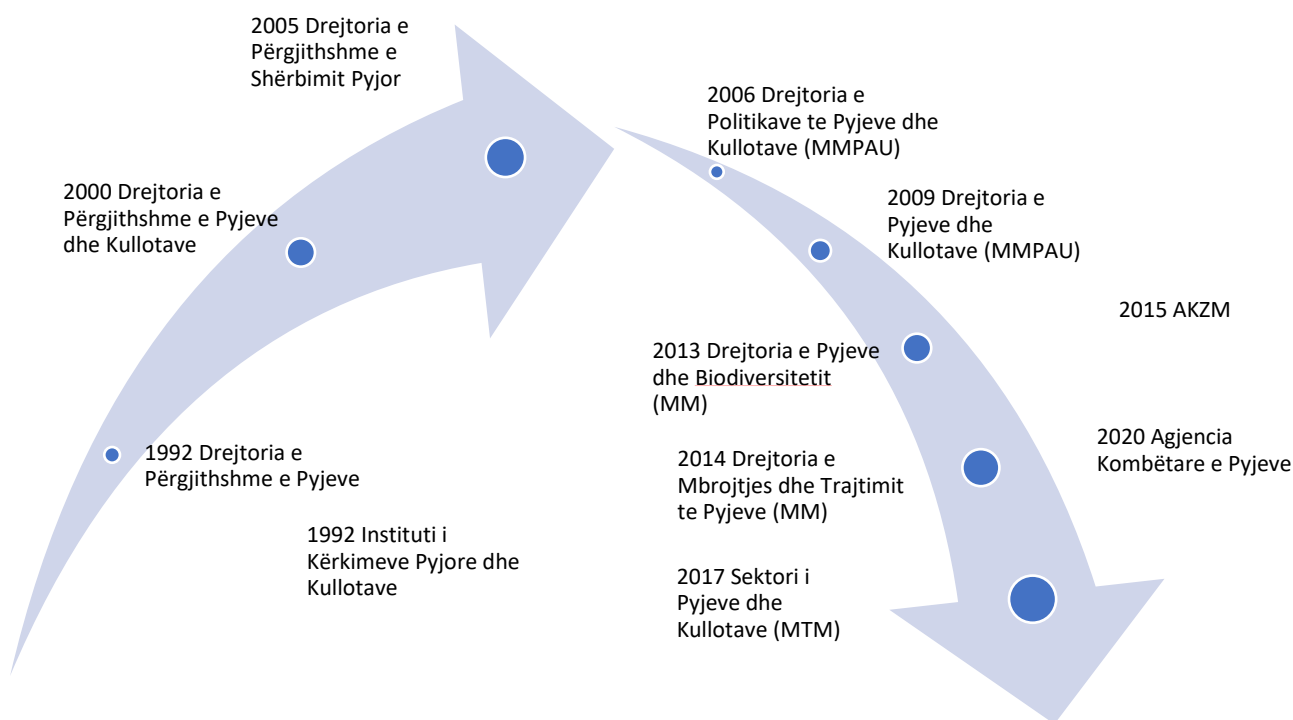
2005 Drejtoria e Përgjithshme e Shërbimit Pyjor

2000 Drejtoria e Përgjithshme e Pyjeve dhe Kullotave

1992 Drejtoria e Përgjithshme e Pyjeve

1992 Instituti i Kërkimeve Pyjore dhe Kullotave

2006 Drejtoria e Politikave te Pyjeve dhe Kullotave (MMPAU)

2009 Drejtoria e Pyjeve dhe Kullotave (MMPAU)

2015 AKZM

2013 Drejtoria e Pyjeve dhe Biodiversitetit (MM)

2020 Agjencia Kombëtare e Pyjeve

2014 Drejtoria e Mbrojtjes dhe Trajtimit te Pyjeve (MM)

2017 Sektori i Pyjeve dhe Kullotave (MTM)